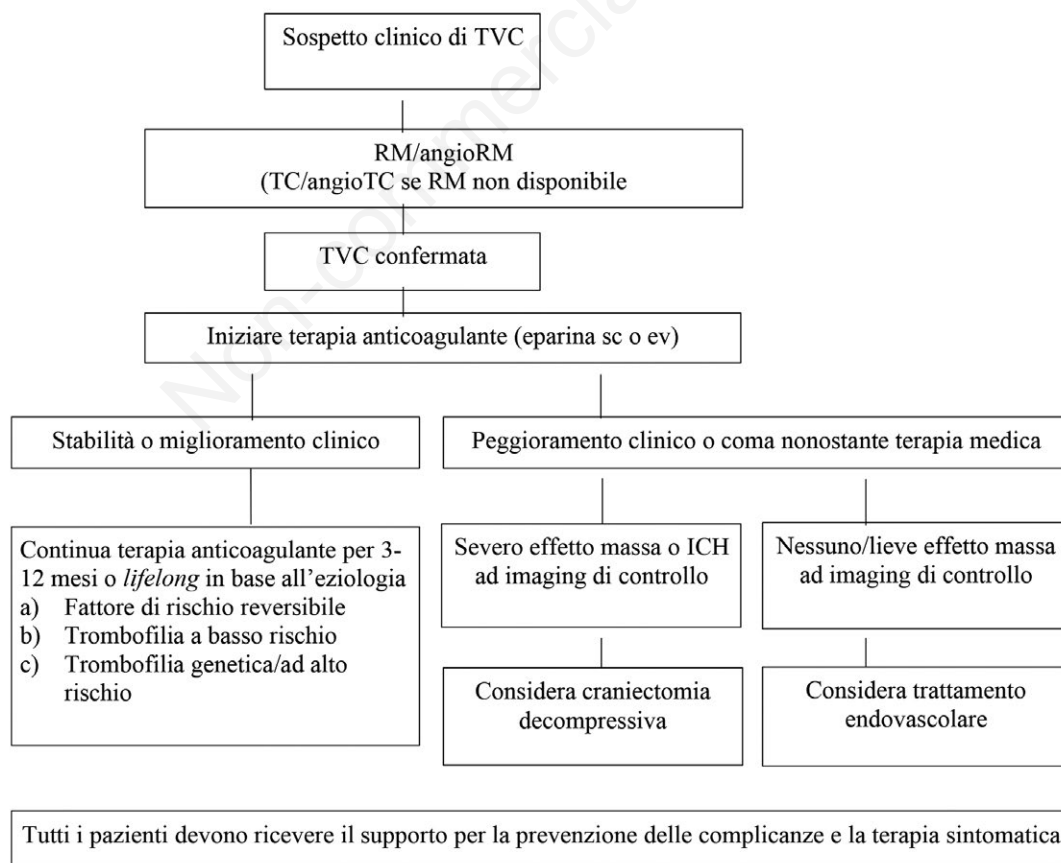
Non-commercial

Sospetto clinico di TVC

RM/angioRM
(TC/angioTC se RM non disponibile

TVC confermata

Iniziare terapia anticoagulante (eparina sc o ev)

Stabilità o miglioramento clinico

Peggioramento clinico o coma nonostante terapia medica

Continua terapia anticoagulante per 3-12 mesi o *lifelong* in base all'eziologia
a) Fattore di rischio reversibile
b) Trombofilia a basso rischio
c) Trombofilia genetica/ad alto rischio

Severo effetto massa o ICH ad imaging di controllo

Nessuno/lieve effetto massa ad imaging di controllo

Considera craniectomia decompressiva

Considera trattamento endovascolare

Tutti i pazienti devono ricevere il supporto per la prevenzione delle complicanze e la terapia sintomatica